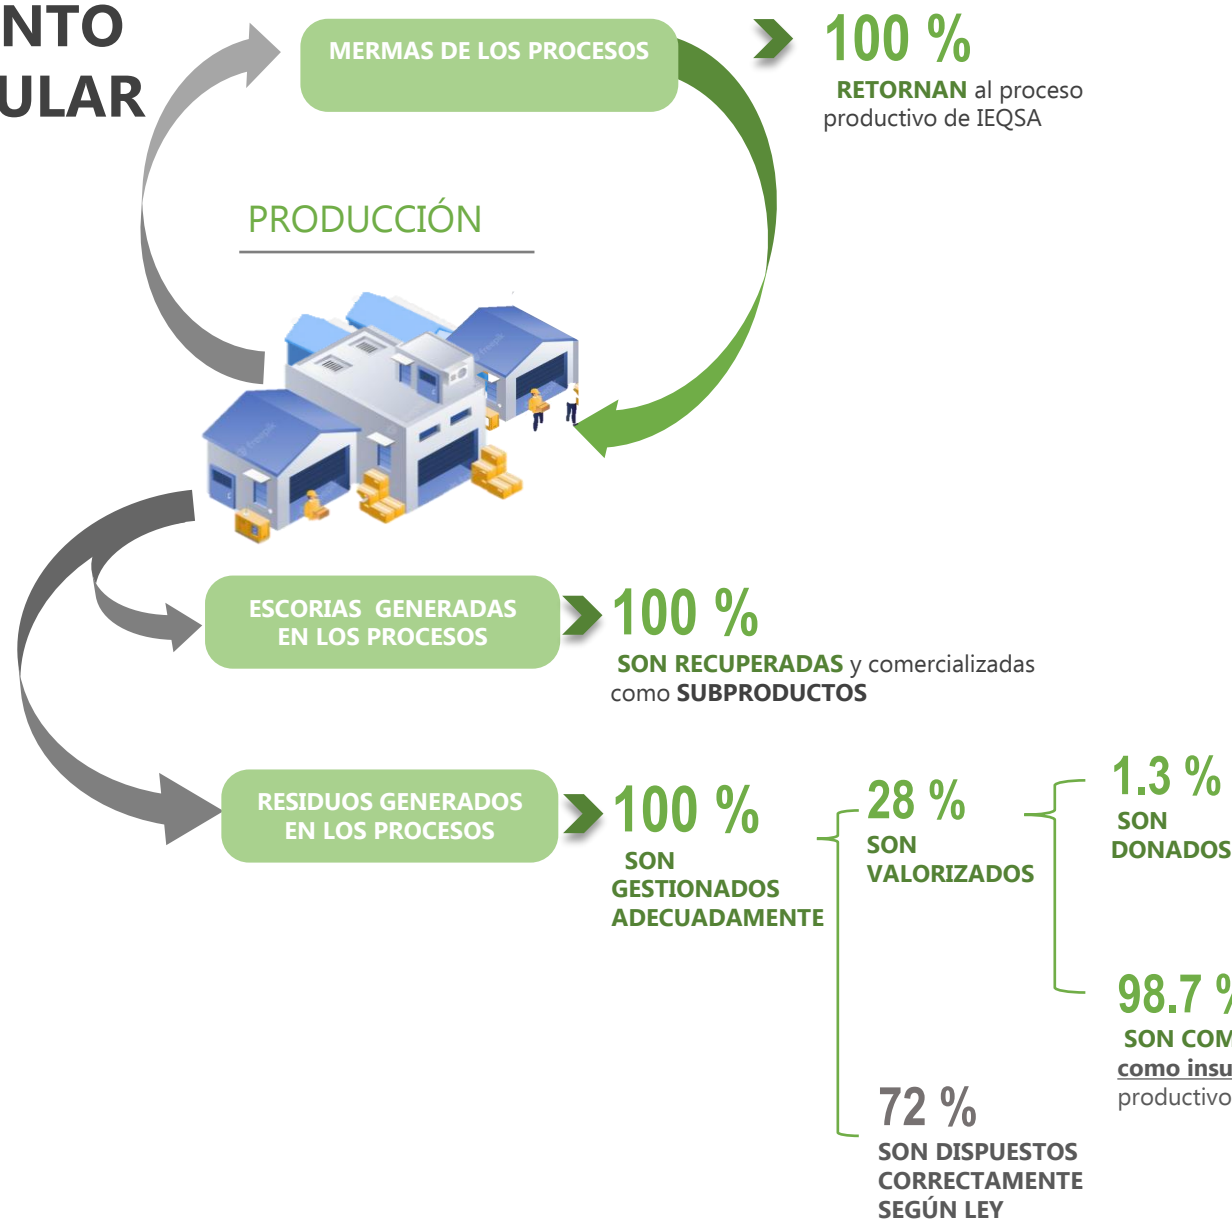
NTO
ULAR

MERMAS DE LOS PROCESOS

100 %
RETORNAN al proceso productivo de IEQSA

PRODUCCIÓN

ESCORIAS GENERADAS EN LOS PROCESOS

100 %
SON RECUPERADAS y comercializadas como SUBPRODUCTOS

RESIDUOS GENERADOS EN LOS PROCESOS

100 %
SON GESTIONADOS ADECUADAMENTE

28 %
SON VALORIZADOS

1.3 %
SON DONADOS

98.7 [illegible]
SON COM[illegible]
como insu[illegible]
productivo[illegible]

72 %
SON DISPUESTOS CORRECTAMENTE SEGÚN LEY